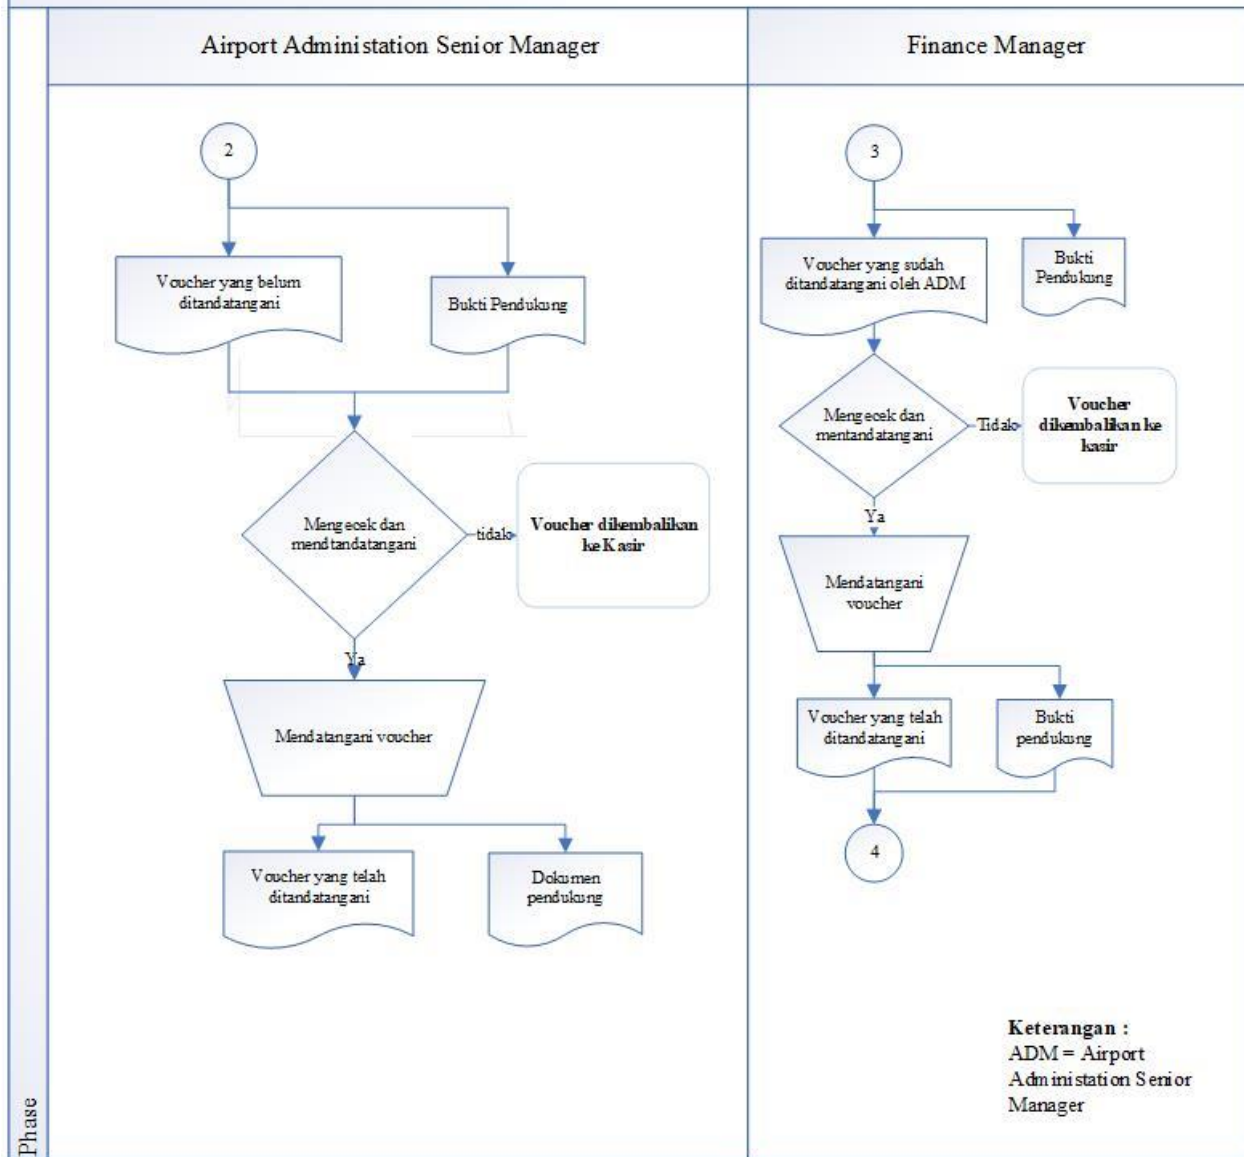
Airport Administation Senior Manager

Finance Manager

2

Voucher yang belum ditandatangani

Bukti Pendukung

Mengecek dan mendtandatangani

tidak

Voucher dikembalikan ke Kasir

Ya

Mendatangani voucher

Voucher yang telah ditandatangani

Dokumen pendukung

3

Voucher yang sudah ditandatangani oleh ADM

Bukti Pendukung

Mengecek dan mentandatangani

Tidak

Voucher dikembalikan ke kasir

Ya

Mendatangani voucher

Voucher yang telah ditandatangani

Bukti pendukung

4

Keterangan :
ADM = Airport Administation Senior Manager

Phase